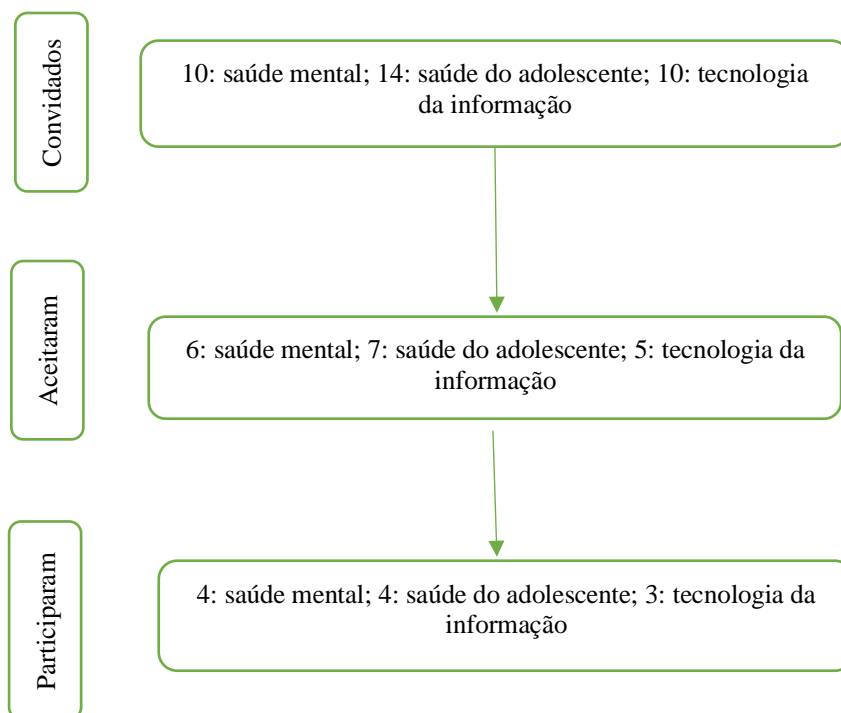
Convidados

10: saúde mental; 14: saúde do adolescente; 10: tecnologia da informação

Aceitaram

6: saúde mental; 7: saúde do adolescente; 5: tecnologia da informação

Participaram

4: saúde mental; 4: saúde do adolescente; 3: tecnologia da informação